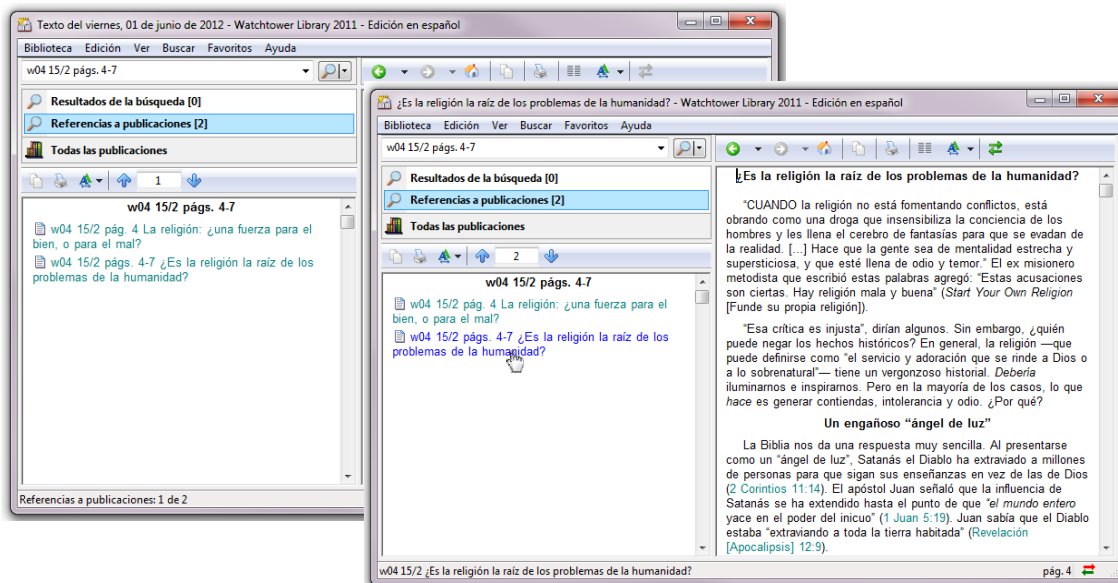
Texto del viernes, 01 de junio de 2012 - Watchtower Library 2011 - Edición en español

Biblioteca Edición Ver Buscar Favoritos Ayuda

w04 15/2 págs. 4-7

Resultados de la búsqueda [0]
Referencias a publicaciones [2]
Todas las publicaciones

1

w04 15/2 págs. 4-7

w04 15/2 pág. 4 La religión: ¿una fuerza para el bien, o para el mal?
w04 15/2 págs. 4-7 ¿Es la religión la raíz de los problemas de la humanidad?

Referencias a publicaciones: 1 de 2

¿Es la religión la raíz de los problemas de la humanidad? - Watchtower Library 2011 - Edición en español

Biblioteca Edición Ver Buscar Favoritos Ayuda

w04 15/2 págs. 4-7

Resultados de la búsqueda [0]
Referencias a publicaciones [2]
Todas las publicaciones

2

w04 15/2 págs. 4-7

w04 15/2 pág. 4 La religión: ¿una fuerza para el bien, o para el mal?
w04 15/2 págs. 4-7 ¿Es la religión la raíz de los problemas de la humanidad?

¿Es la religión la raíz de los problemas de la humanidad?

"CUANDO la religión no está fomentando conflictos, está obrando como una droga que insensibiliza la conciencia de los hombres y les llena el cerebro de fantasías para que se evadan de la realidad. [...] Hace que la gente sea de mentalidad estrecha y supersticiosa, y que esté llena de odio y temor." El ex misionero metodista que escribió estas palabras agregó: "Estas acusaciones son ciertas. Hay religión mala y buena" (Start Your Own Religion [Funde su propia religión]).

"Esa crítica es injusta", dirían algunos. Sin embargo, ¿quién puede negar los hechos históricos? En general, la religión —que puede definirse como "el servicio y adoración que se rinde a Dios o a lo sobrenatural"— tiene un vergonzoso historial. Debería iluminarnos e inspirarnos. Pero en la mayoría de los casos, lo que hace es generar contiendas, intolerancia y odio. ¿Por qué?

Un engañoso "ángel de luz"

La Biblia nos da una respuesta muy sencilla. Al presentarse como un "ángel de luz", Satanás el Diablo ha extraviado a millones de personas para que sigan sus enseñanzas en vez de las de Dios (2 Corintios 11:14). El apóstol Juan señaló que la influencia de Satanás se ha extendido hasta el punto de que "el mundo entero yace en el poder del inicuo" (1 Juan 5:19). Juan sabía que el Diablo estaba "extraviando a toda la tierra habitada" (Revelación [Apocalipsis] 12:9).

w04 15/2 ¿Es la religión la raíz de los problemas de la humanidad?
pág. 4